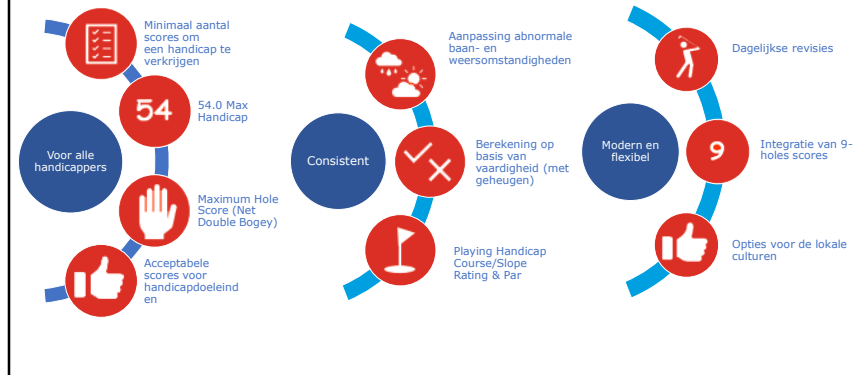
Voor alle handicappers

Minimaal aantal scores om een handicap te verkrijgen

54

54.0 Max Handicap

Maximum Hole Score (Net Double Bogey)

Acceptabele scores voor handicapdoeleinden

Consistent

Aanpassing abnormale baan- en weersomstandigheden

Berekening op basis van vaardigheid (met geheugen)

Playing Handicap Course/Slope Rating & Par

Modern en flexibel

Dagelijkse revisies

9

Integratie van 9-holes scores

Opties voor de lokale culturen